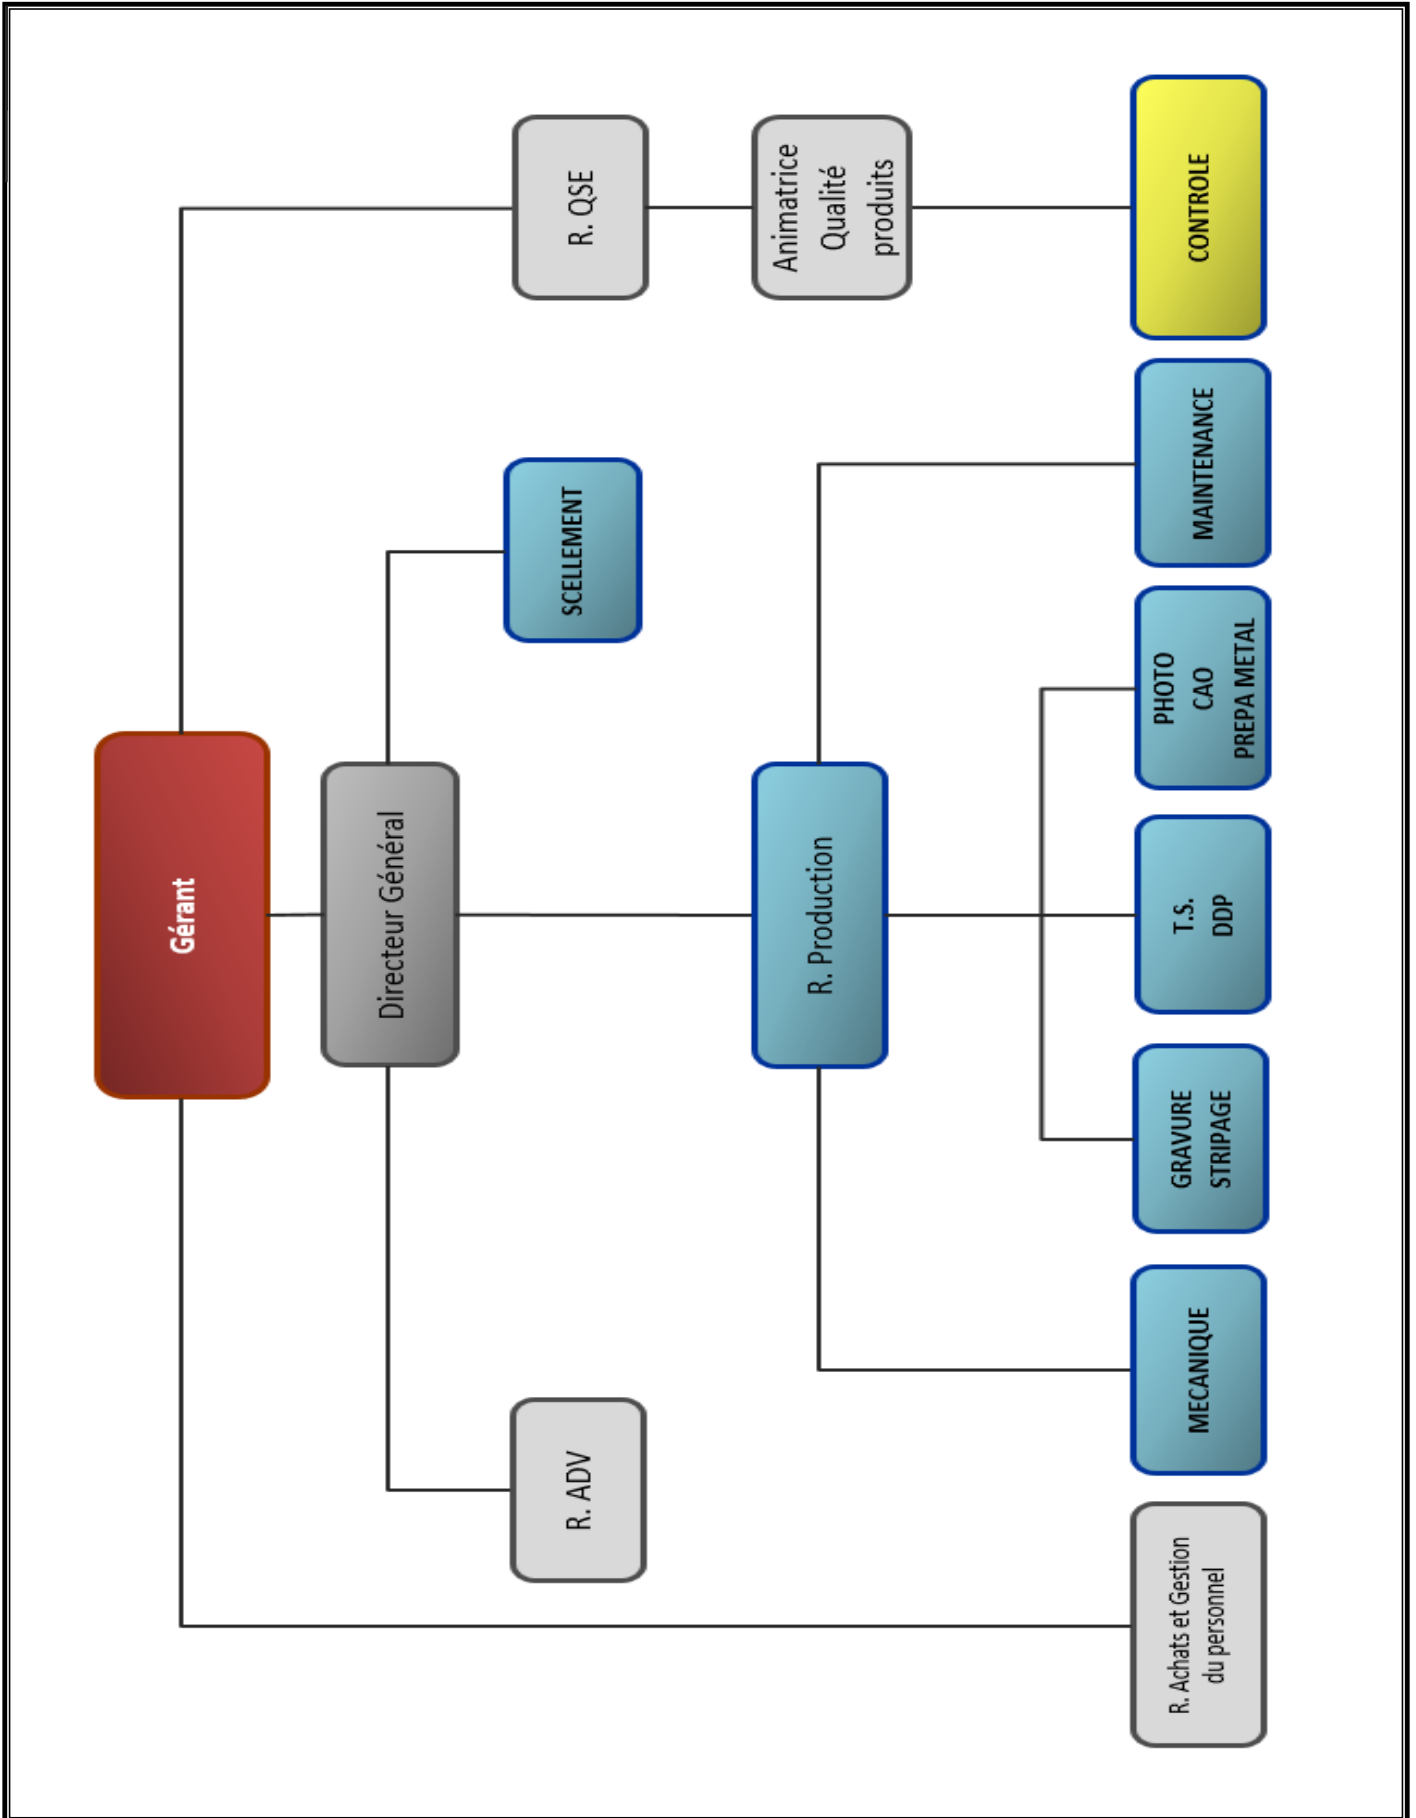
Gérant

Directeur Général

R. QSE

Animatrice Qualité produits

CONTROLE

SCELLEMENT

R. Production

MAINTENANCE

PHOTO CAO PREPA METAL

T.S. DDP

GRAVURE STRIPAGE

MECANIQUE

R. ADV

R. Achats et Gestion du personnel